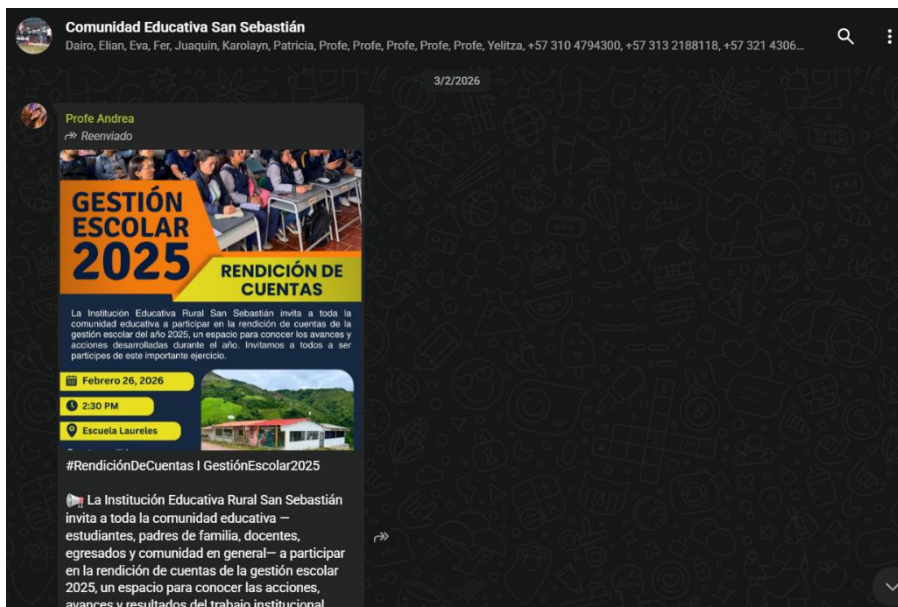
Comunidad Educativa San Sebastián
Dairo, Elian, Eva, Fer, Juaquin, Karolayn, Patricia, Profe, Profe, Profe, Profe, Profe, Yelitza, +57 310 4794300, +57 313 2188118, +57 321 4306...

3/2/2026

Profe Andrea
Reenviado

GESTIÓN ESCOLAR 2025

RENDICIÓN DE CUENTAS

La Institución Educativa Rural San Sebastián invita a toda la comunidad educativa a participar en la rendición de cuentas de la gestión escolar del año 2025, un espacio para conocer los avances y acciones desarrolladas durante el año. Invitamos a todos a ser partícipes de este importante ejercicio.

Febrero 26, 2026

2:30 PM

Escuela Laureles

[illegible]

#RendiciónDeCuentas I GestiónEscolar2025

La Institución Educativa Rural San Sebastián invita a toda la comunidad educativa — estudiantes, padres de familia, docentes, egresados y comunidad en general— a participar en la rendición de cuentas de la gestión escolar 2025, un espacio para conocer las acciones, avances y resultados del trabajo institucional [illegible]